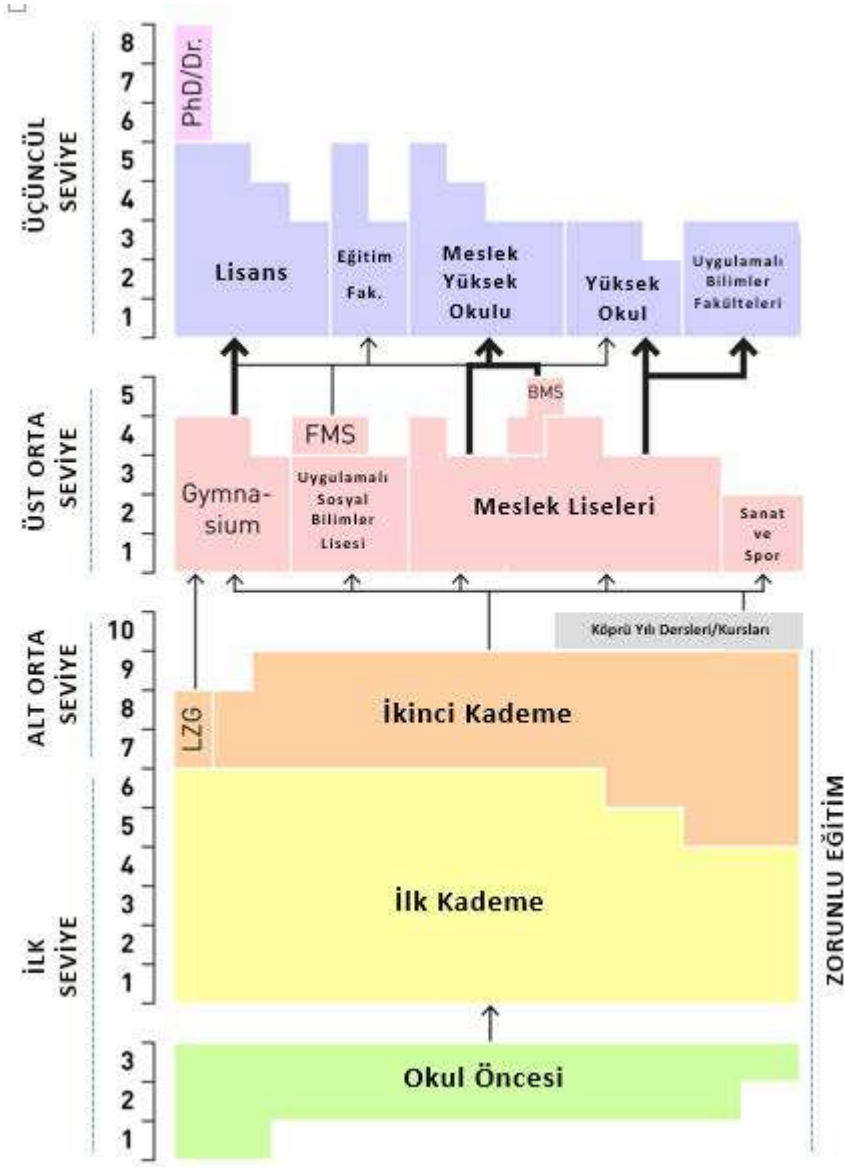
ÜÇÜNCÜL SEVİYE

8
7
6
5
4
3
2
1

PhD/Dr.

Lisans

Eğitim Fak.

Meslek Yüksek Okulu

Yüksek Okul

Uygulamalı Bilimler Fakülteleri

ÜST ORTA SEVİYE

5
4
3
2
1

BMS

FMS

Gymnasium

Uygulamalı Sosyal Bilimler Lisesi

Meslek Liseleri

Sanat ve Spor

ALT ORTA SEVİYE

10
9
8
7

Köprü Yılı Dersleri/Kursları

LZG

İkinci Kademe

İLK SEVİYE

6
5
4
3
2
1

İlk Kademe

3
2
1

Okul Öncesi

ZORUNLU EĞİTİM